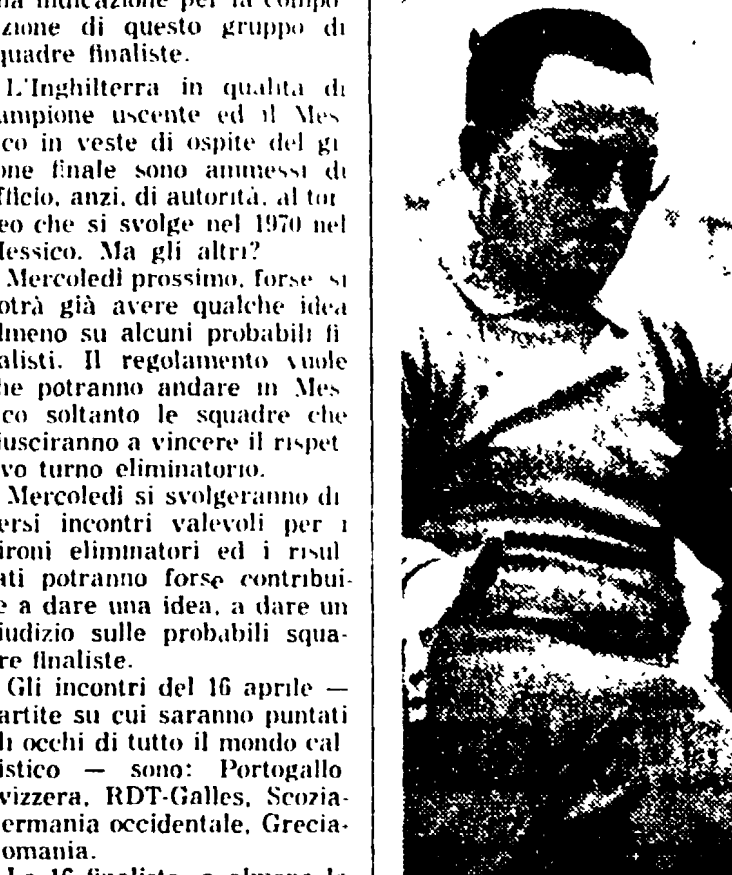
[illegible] indicazione per la compo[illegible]zione di questo gruppo di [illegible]quadre finaliste.

L'Inghilterra in qualità di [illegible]ampione uscente ed il Mes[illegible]co in veste di ospite del gi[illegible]one finale sono ammessi di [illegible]fficio, anzi, di autorità, al tor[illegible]eo che si svolge nel 1970 nel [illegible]Iessico. Ma gli altri?

Mercoledì prossimo, forse si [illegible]otrà già avere qualche idea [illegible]lmeno su alcuni probabili fi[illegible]alisti. Il regolamento vuole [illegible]he potranno andare in Mes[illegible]co soltanto le squadre che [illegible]usciranno a vincere il rispet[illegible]vo turno eliminatorio.

Mercoledì si svolgeranno di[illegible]ersi incontri valevoli per i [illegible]ironi eliminatori ed i risul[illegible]ati potranno forse contribui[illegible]e a dare una idea, a dare un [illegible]iudizio sulle probabili squa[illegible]re finaliste.

Gli incontri del 16 aprile — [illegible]artite su cui saranno puntati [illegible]li occhi di tutto il mondo cal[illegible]istico — sono: Portogallo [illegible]vizzera, RDT-Galles, Scozia-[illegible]ermania occidentale, Grecia-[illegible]omania.

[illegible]